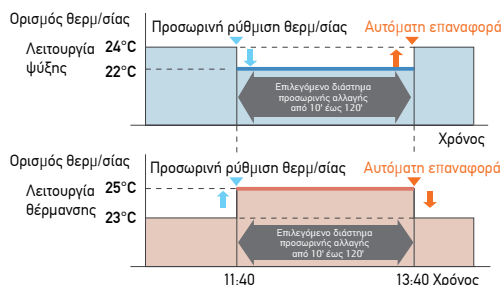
Ορισμός θερμ/σίας
Προσωρινή ρύθμιση θερμ/σίας
Αυτόματη επαναφορά
Λειτουργία ψύξης
24°C
22°C
Επιλεγόμενο διάστημα προσωρινής αλλαγής από 10' έως 120'
Χρόνος

Ορισμός θερμ/σίας
Προσωρινή ρύθμιση θερμ/σίας
Αυτόματη επαναφορά
Λειτουργία θέρμανσης
25°C
23°C
Επιλεγόμενο διάστημα προσωρινής αλλαγής από 10' έως 120'
11:40
13:40 Χρόνος